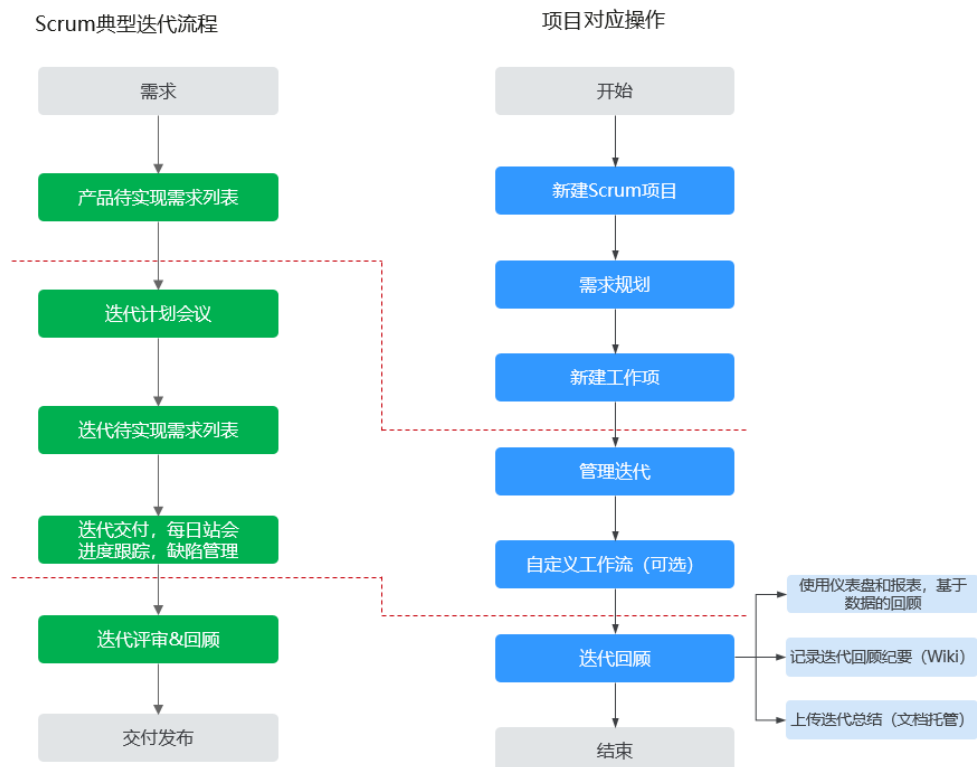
Scrum典型迭代流程

需求

产品待实现需求列表

迭代计划会议

迭代待实现需求列表

迭代交付，每日站会
进度跟踪，缺陷管理

迭代评审&回顾

交付发布

项目对应操作

开始

新建Scrum项目

需求规划

新建工作项

管理迭代

自定义工作流（可选）

迭代回顾

结束

使用仪表盘和报表，基于数据的回顾

记录迭代回顾纪要（Wiki）

上传迭代总结（文档托管）